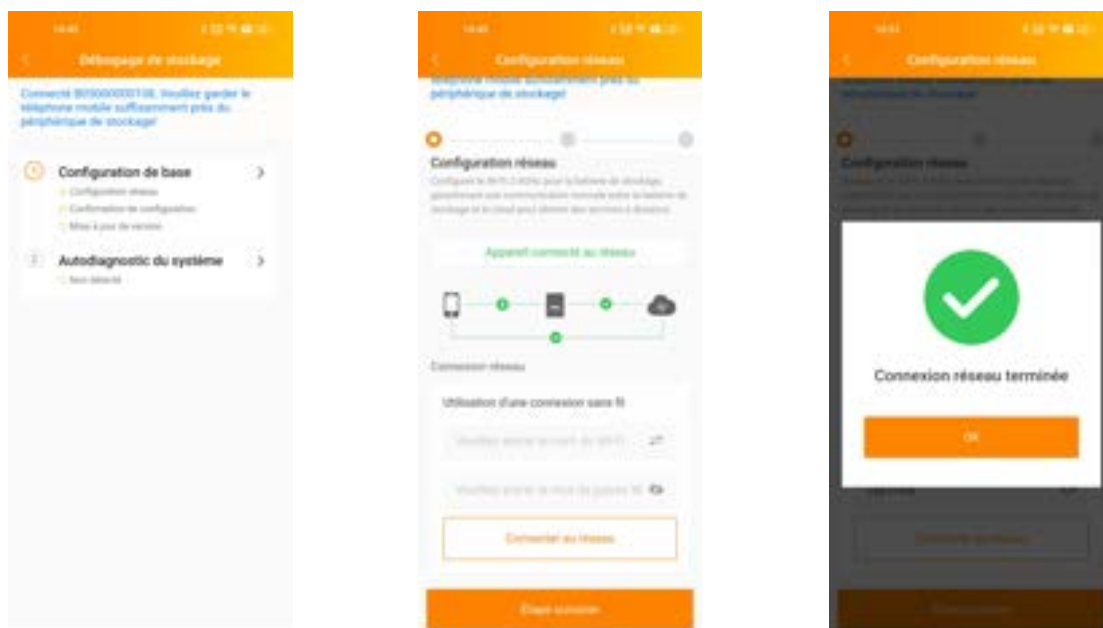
Débogage de stockage

Connecté B0000000108, Veuillez garder le téléphone mobile suffisamment près du périphérique de stockage!

1 Configuration de base
Configuration réseau
Confirmation de configuration
Mise à jour de version

2 Autodiagnostic du système
Non détecté

Configuration réseau

téléphone mobile suffisamment près du périphérique de stockage!

Configuration réseau
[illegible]

Appareil connecté au réseau

Connexion réseau

Utilisation d'une connexion sans fil

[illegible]

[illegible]

Connecter au réseau

Étape suivante

Configuration réseau

Connexion réseau terminée

OK